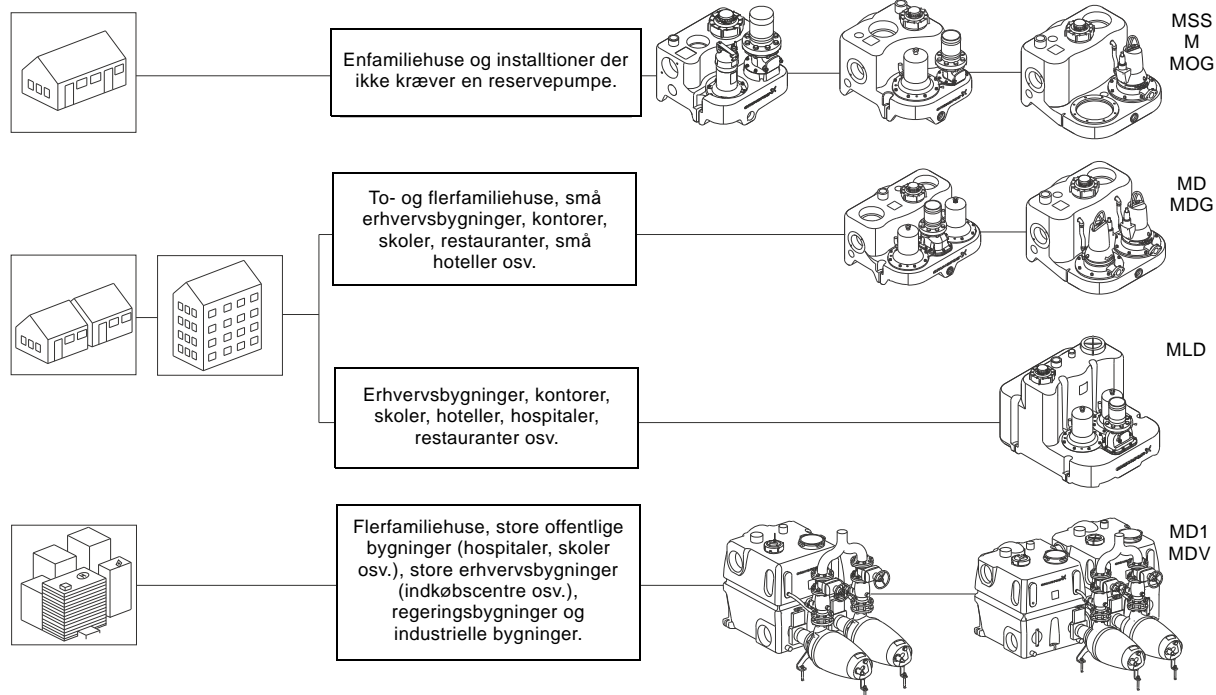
Enfamiliehuse og installtioner der ikke kræver en reservepumpe.

MSS
M
MOG

To- og flerfamiliehuse, små erhvervsbygninger, kontorer, skoler, restauranter, små hoteller osv.

MD
MDG

Erhvervsbygninger, kontorer, skoler, hoteller, hospitaler, restauranter osv.

MLD

Flerfamiliehuse, store offentlige bygninger (hospitaler, skoler osv.), store erhvervsbygninger (indkøbscentre osv.), regeringsbygninger og industrielle bygninger.

MD1
MDV